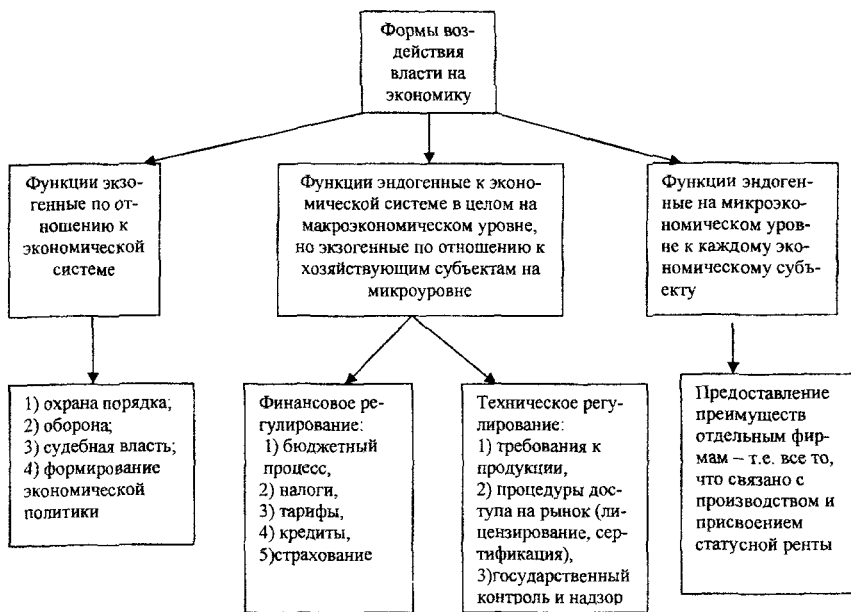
Формы воздействия власти на экономику

Функции экзогенные по отношению к экономической системе

Функции эндогенные к экономической системе в целом на макроэкономическом уровне, но экзогенные по отношению к хозяйствующим субъектам на микроуровне

Функции эндогенные на микроэкономическом уровне к каждому экономическому субъекту

1) охрана порядка;
2) оборона;
3) судебная власть;
4) формирование экономической политики

Финансовое регулирование:
1) бюджетный процесс,
2) налоги,
3) тарифы,
4) кредиты,
5)страхование

Техническое регулирование:
1) требования к продукции,
2) процедуры доступа на рынок (лицензирование, сертификация),
3)государственный контроль и надзор

Предоставление преимуществ отдельным фирмам – т.е. все то, что связано с производством и присвоением статусной ренты